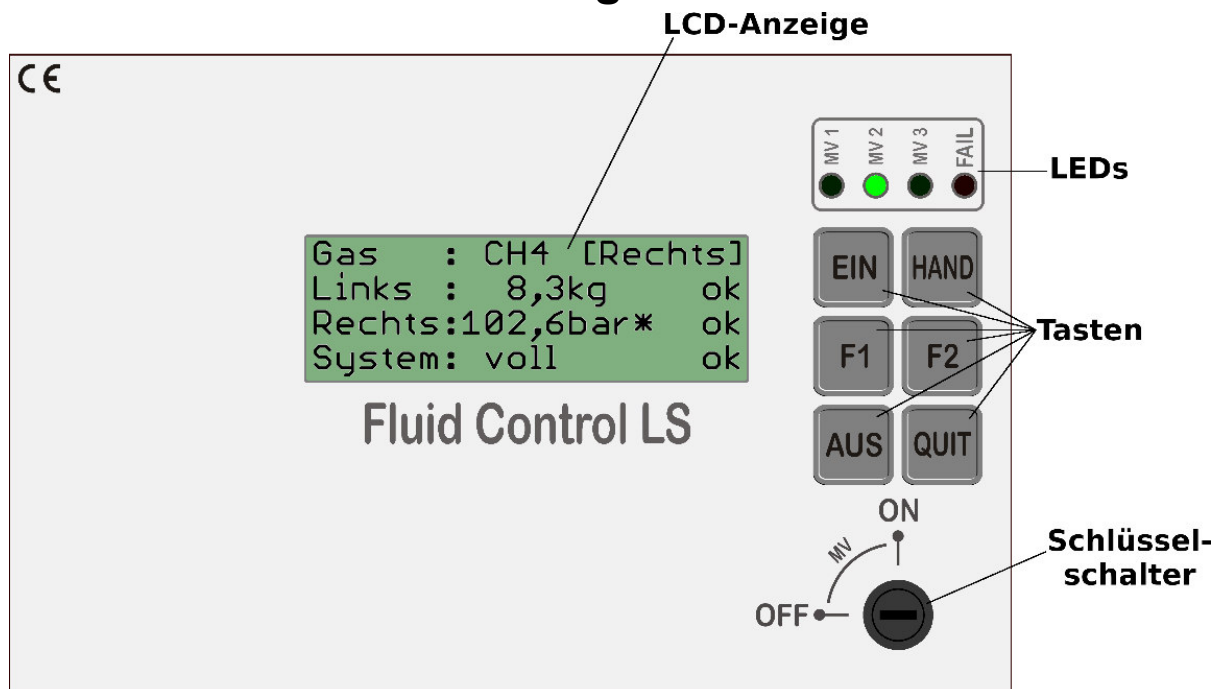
LCD-Anzeige

CE

MV 1 MV 2 MV 3 FAIL

LEDs

Gas : CH4 [Rechts]
Links : 8,3kg ok
Rechts:102,6bar* ok
System: voll ok

EIN HAND

Tasten

F1 F2

Fluid Control LS

AUS QUIT

ON

MV

OFF

Schlüsselschalter